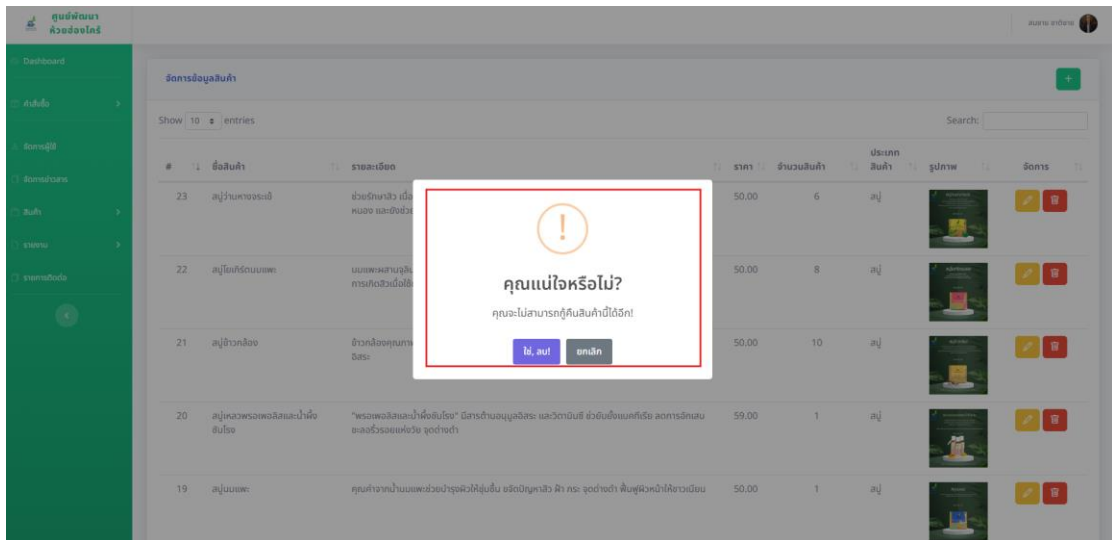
ศูนย์พัฒนา ห้วยฮ่องไคร้

สมชาย ชาติชาย

Dashboard

คำสั่งซื้อ

จัดการผู้ใช้

จัดการข่าวสาร

สินค้า

รายงาน

รายการติดต่อ

จัดการข้อมูลสินค้า

+

Show 10 entries

Search:

| # | ชื่อสินค้า | รายละเอียด | ราคา | จำนวนสินค้า | ประเภทสินค้า | รูปภาพ | จัดการ |
|---|---|---|---|---|---|---|---|
| 23 | สบู่ว่านหางจระเข้ | ช่วยรักษาสิว เนื้อ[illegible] หมอง และยังช่วย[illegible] | 50.00 | 6 | สบู่ | | |
| 22 | สบู่โยเกิร์ตนมแพะ | นมแพะผสานจุลิ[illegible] การเกิดสิวเนื่องใช้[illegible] | 50.00 | 8 | สบู่ | | |
| 21 | สบู่ข้าวกล้อง | ข้าวกล้องคุณภาพ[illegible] อิสระ | 50.00 | 10 | สบู่ | | |
| 20 | สบู่เหลวพรอพอลิสและน้ำผึ้งชันโรง | "พรอพอลิสและน้ำผึ้งชันโรง" มีสารต้านอนุมูลอิสระ และวิตามินซี ช่วยยับยั้งแบคทีเรีย ลดการอักเสบ ชะลอริ้วรอยแห่งวัย จุดด่างดำ | 59.00 | 1 | สบู่ | | |
| 19 | สบู่นมแพะ | คุณค่าจากน้ำนมแพะช่วยบำรุงผิวให้ชุ่มชื้น ขจัดปัญหาสิว ฝ้า กระ จุดด่างดำ ฟื้นฟูผิวหน้าให้ขาวเนียน | 50.00 | 1 | สบู่ | | |

!

คุณแน่ใจหรือไม่?

คุณจะไม่สามารถกู้คืนสินค้านี้ได้อีก!

ใช่, ลบ!

ยกเลิก